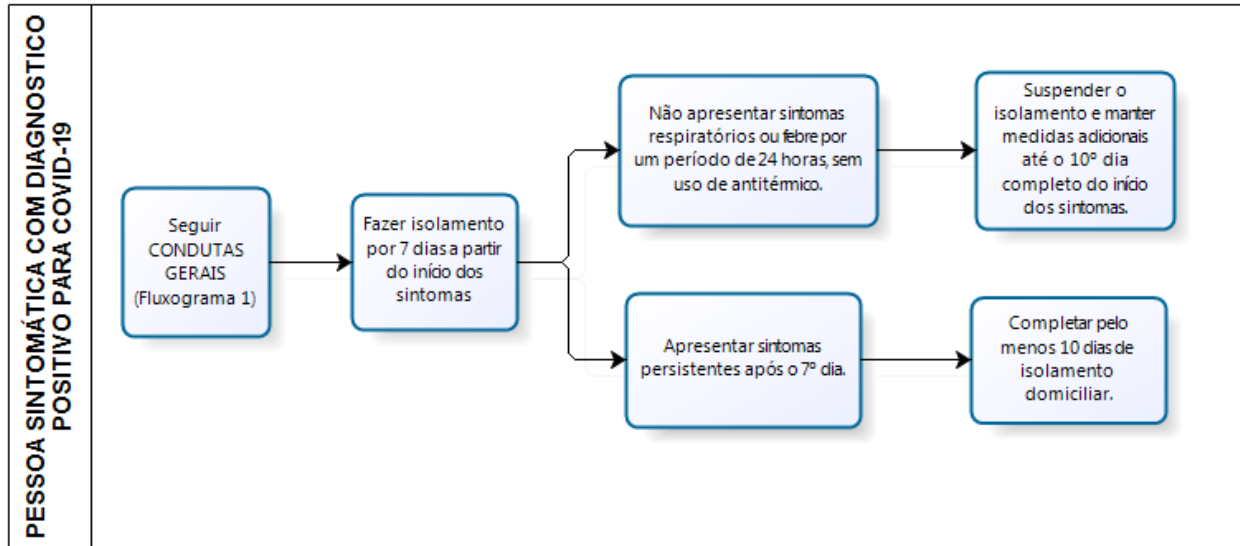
PESSOA SINTOMÁTICA COM DIAGNOSTICO POSITIVO PARA COVID-19

Seguir CONDUTAS GERAIS (Fluxograma 1)

Fazer isolamento por 7 dias a partir do início dos sintomas

Não apresentar sintomas respiratórios ou febre por um período de 24 horas, sem uso de antitérmico.

Suspender o isolamento e manter medidas adicionais até o 10º dia completo do início dos sintomas.

Apresentar sintomas persistentes após o 7º dia.

Completar pelo menos 10 dias de isolamento domiciliar.